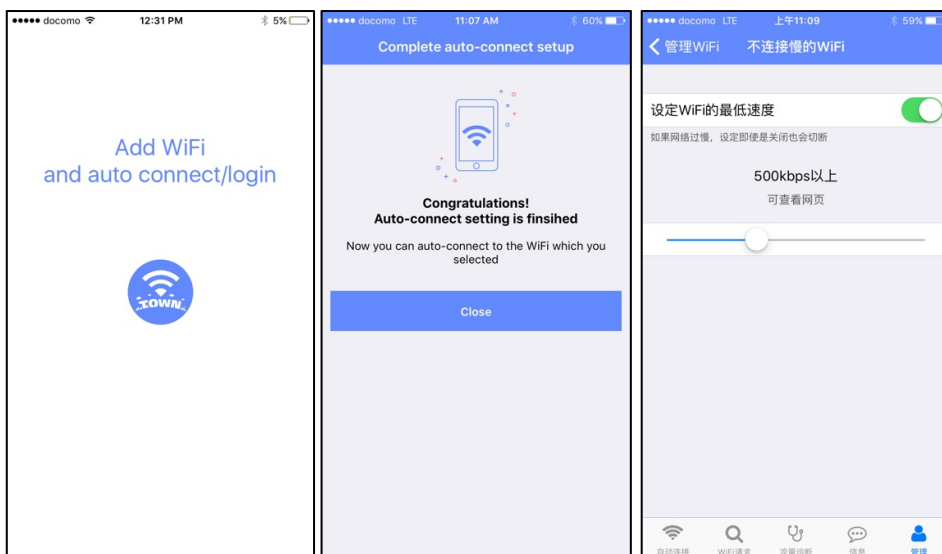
●●●●● docomo 12:31 PM 5%

Add WiFi
and auto connect/login

TOWN

●●●●● docomo LTE 11:07 AM 60%

Complete auto-connect setup

Congratulations!
Auto-connect setting is finsihed

Now you can auto-connect to the WiFi which you selected

Close

●●●●● docomo LTE 上午11:09 59%

管理WiFi 不连接慢的WiFi

设定WiFi的最低速度

如果网络过慢，设定即便是关闭也会切断

500kbps以上

可查看网页

自动连接 WiFi请求 测量诊断 信息 管理